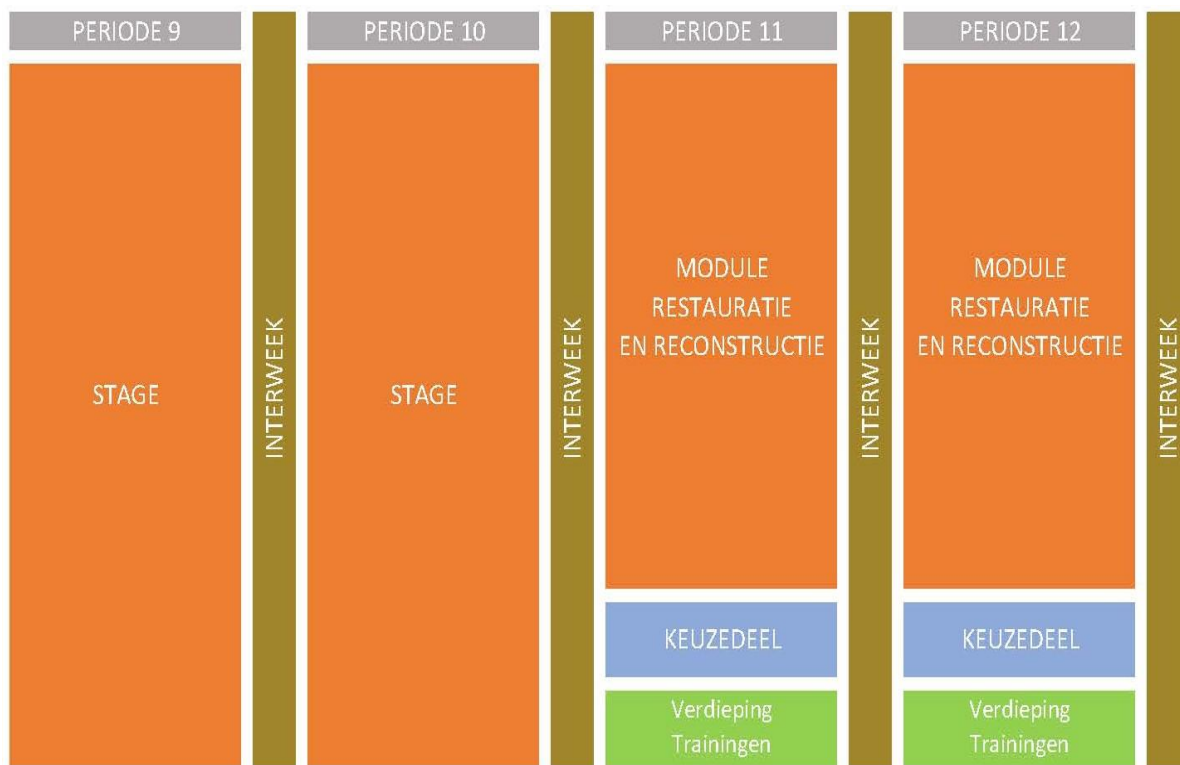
PERIODE 9

STAGE

INTERWEEK

PERIODE 10

STAGE

INTERWEEK

PERIODE 11

MODULE RESTAURATIE EN RECONSTRUCTIE

KEUZEDEEL

Verdieping Trainingen

INTERWEEK

PERIODE 12

MODULE RESTAURATIE EN RECONSTRUCTIE

KEUZEDEEL

Verdieping Trainingen

INTERWEEK